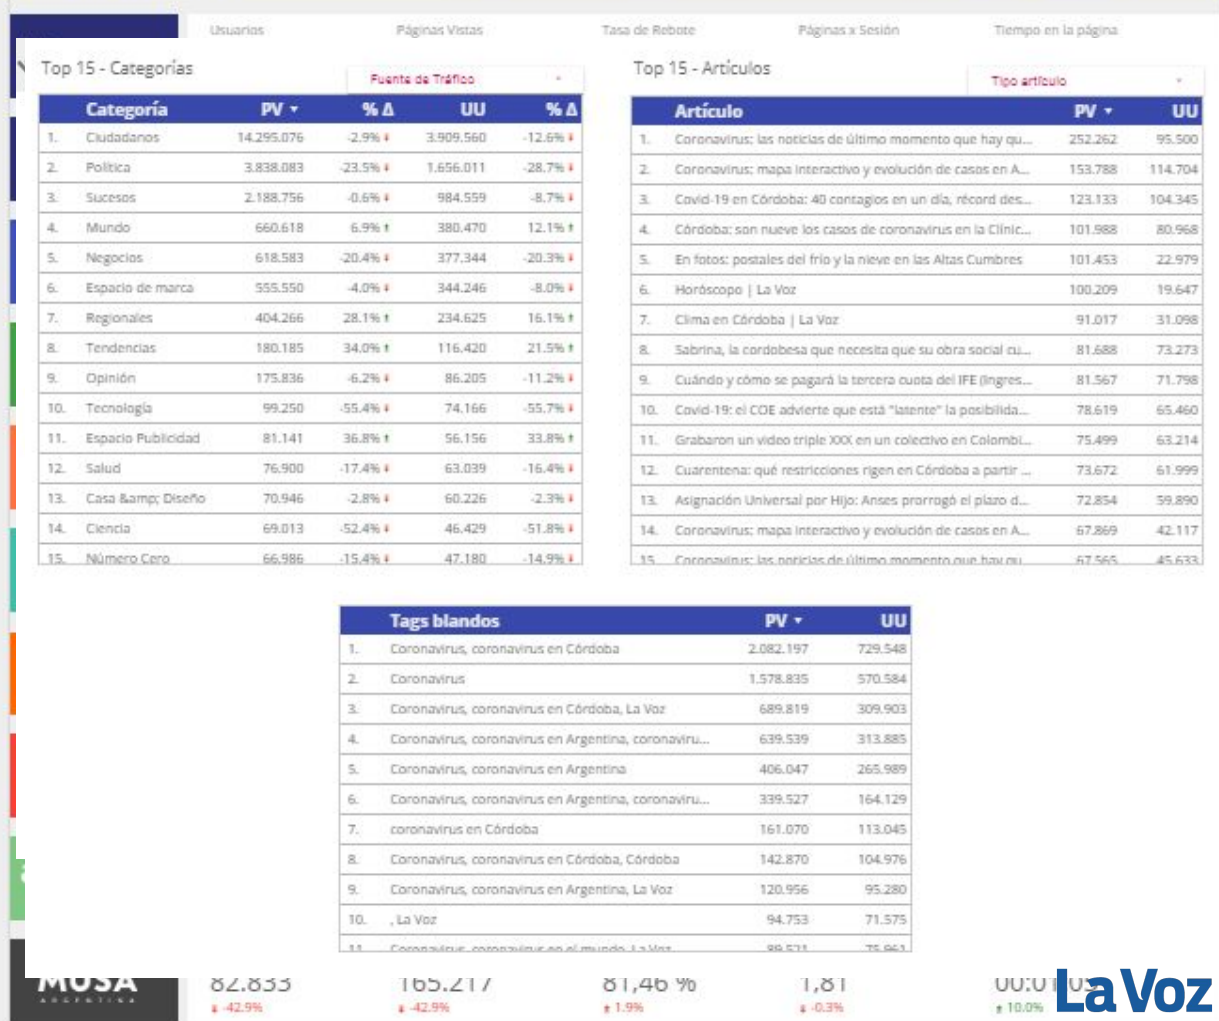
Usuarios Páginas Vistas Tasa de Rebote Páginas x Sesión Tiempo en la página

Top 15 - Categorías

Fuente de Tráfico

| Categoría | PV ▾ | % Δ | UU | % Δ |
|---|---|---|---|---|
| 1. Ciudadanos | 14.295.076 | -2.9% ↓ | 3.909.560 | -12.6% ↓ |
| 2. Política | 3.838.083 | -23.5% ↓ | 1.656.011 | -28.7% ↓ |
| 3. Sucesos | 2.188.756 | -0.6% ↓ | 984.559 | -8.7% ↓ |
| 4. Mundo | 660.618 | 6.9% ↑ | 380.470 | 12.1% ↑ |
| 5. Negocios | 618.583 | -20.4% ↓ | 377.344 | -20.3% ↓ |
| 6. Espacio de marca | 555.550 | -4.0% ↓ | 344.246 | -8.0% ↓ |
| 7. Regionales | 404.266 | 28.1% ↑ | 234.625 | 16.1% ↑ |
| 8. Tendencias | 180.185 | 34.0% ↑ | 116.420 | 21.5% ↑ |
| 9. Opinión | 175.836 | -6.2% ↓ | 86.205 | -11.2% ↓ |
| 10. Tecnología | 99.250 | -55.4% ↓ | 74.166 | -55.7% ↓ |
| 11. Espacio Publicidad | 81.141 | 36.8% ↑ | 56.156 | 33.8% ↑ |
| 12. Salud | 76.900 | -17.4% ↓ | 63.039 | -16.4% ↓ |
| 13. Casa &amp; Diseño | 70.946 | -2.8% ↓ | 60.226 | -2.3% ↓ |
| 14. Ciencia | 69.013 | -52.4% ↓ | 46.429 | -51.8% ↓ |
| 15. Número Cero | 66.986 | -15.4% ↓ | 47.180 | -14.9% ↓ |

Top 15 - Artículos

Tipo artículo

| Artículo | PV ▾ | UU |
|---|---|---|
| 1. Coronavirus: las noticias de último momento que hay qu... | 252.262 | 95.500 |
| 2. Coronavirus: mapa interactivo y evolución de casos en A... | 153.788 | 114.704 |
| 3. Covid-19 en Córdoba: 40 contagios en un día, récord des... | 123.133 | 104.345 |
| 4. Córdoba: son nueve los casos de coronavirus en la Clínic... | 101.988 | 80.968 |
| 5. En fotos: postales del frío y la nieve en las Altas Cumbres | 101.453 | 22.979 |
| 6. Horóscopo \| La Voz | 100.209 | 19.647 |
| 7. Clima en Córdoba \| La Voz | 91.017 | 31.098 |
| 8. Sabrina, la cordobesa que necesita que su obra social cu... | 81.688 | 73.273 |
| 9. Cuándo y cómo se pagará la tercera cuota del IFE (Ingres... | 81.567 | 71.798 |
| 10. Covid-19: el COE advierte que está "latente" la posibilida... | 78.619 | 65.460 |
| 11. Grabaron un video triple XXX en un colectivo en Colombi... | 75.499 | 63.214 |
| 12. Cuarentena: qué restricciones rigen en Córdoba a partir ... | 73.672 | 61.999 |
| 13. Asignación Universal por Hijo: Anses prorrogó el plazo d... | 72.854 | 59.890 |
| 14. Coronavirus: mapa interactivo y evolución de casos en A... | 67.869 | 42.117 |
| 15. Coronavirus: las noticias de último momento que hay qu... | 67.565 | 45.633 |

| Tags blandos | PV ▾ | UU |
|---|---|---|
| 1. Coronavirus, coronavirus en Córdoba | 2.082.197 | 729.548 |
| 2. Coronavirus | 1.578.835 | 570.584 |
| 3. Coronavirus, coronavirus en Córdoba, La Voz | 689.819 | 309.903 |
| 4. Coronavirus, coronavirus en Argentina, coronaviru... | 639.539 | 313.885 |
| 5. Coronavirus, coronavirus en Argentina | 406.047 | 265.989 |
| 6. Coronavirus, coronavirus en Argentina, coronaviru... | 339.527 | 164.129 |
| 7. coronavirus en Córdoba | 161.070 | 113.045 |
| 8. Coronavirus, coronavirus en Córdoba, Córdoba | 142.870 | 104.976 |
| 9. Coronavirus, coronavirus en Argentina, La Voz | 120.956 | 95.280 |
| 10. , La Voz | 94.753 | 71.575 |
| 11. Coronavirus, coronavirus en el mundo, La Voz | 89.521 | 75.961 |

MUSA ARGENTINA

82.833 ↓ -42.9%
165.217 ↓ -42.9%
81,46 % ↑ 1.9%
1,81 ↓ -0.3%
00:0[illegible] ↑ 10.0%

La Voz